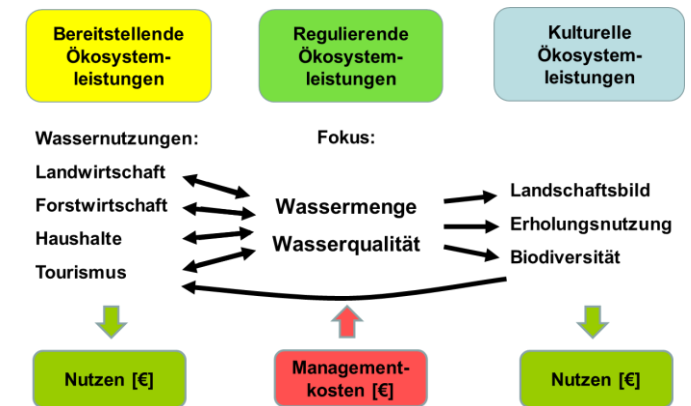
Bereitstellende Ökosystemleistungen

Regulierende Ökosystemleistungen

Kulturelle Ökosystemleistungen

Wassernutzungen:

Landwirtschaft
Forstwirtschaft
Haushalte
Tourismus

Fokus:

Wassermenge
Wasserqualität

Landschaftsbild
Erholungsnutzung
Biodiversität

Nutzen [€]

Managementkosten [€]

Nutzen [€]